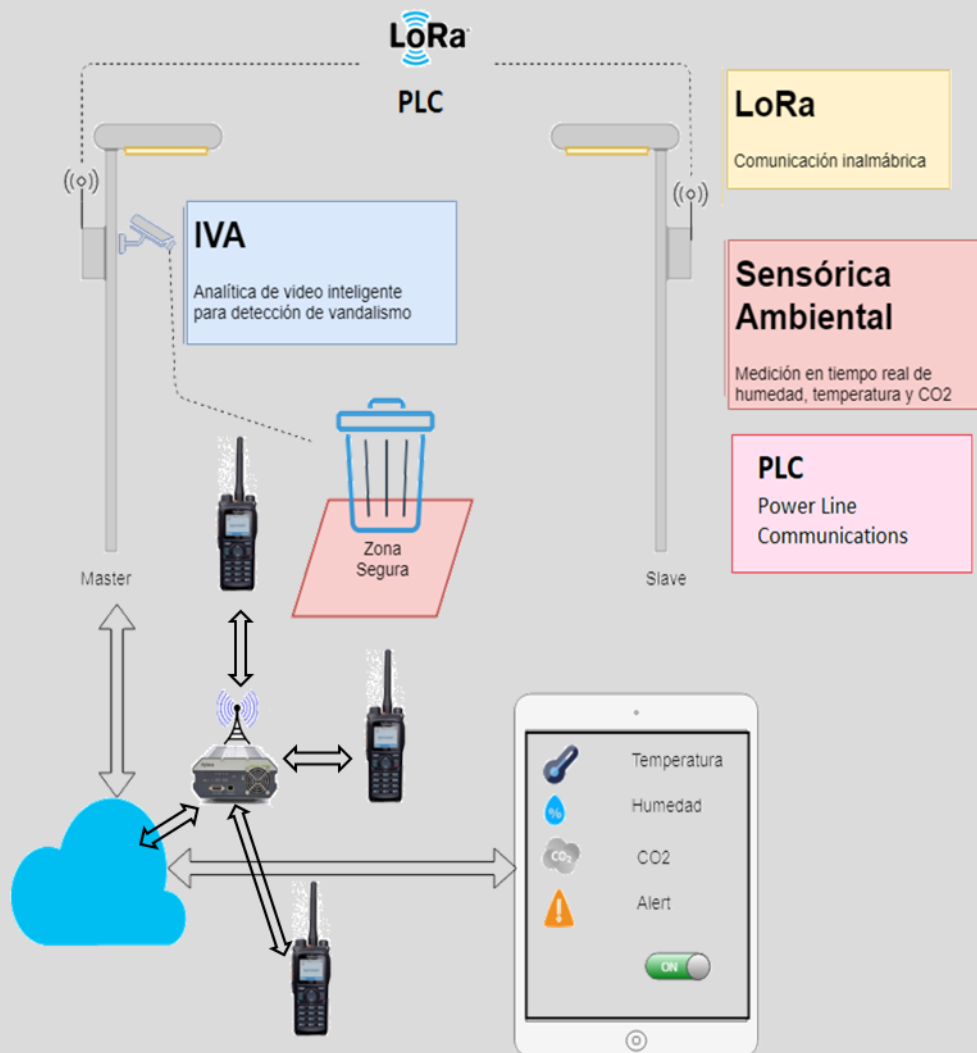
LoRa

PLC

LoRa

Comunicación inalmábrica

IVA

Analítica de video inteligente para detección de vandalismo

Sensórica Ambiental

Medición en tiempo real de humedad, temperatura y CO2

PLC

Power Line Communications

Zona Segura

Master

Slave

%

Temperatura

Humedad

$CO_2$

CO2

Alert

ON